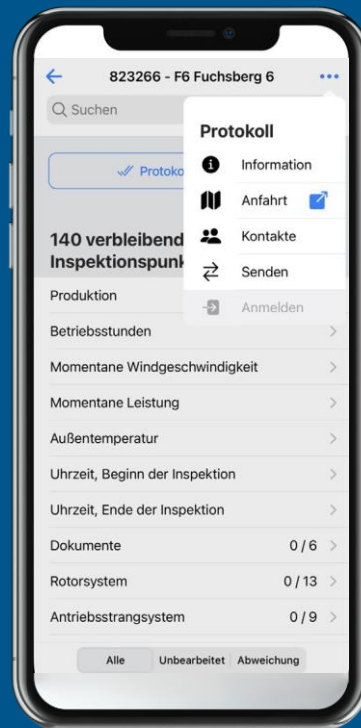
823266 - F6 Fuchsberg 6

Suchen

Protoko

140 verbleibend
Inspektionspunk

Protokoll

Information

Anfahrt

Kontakte

Senden

Anmelden

Produktion

Betriebsstunden

Momentane Windgeschwindigkeit

Momentane Leistung

Außentemperatur

Uhrzeit, Beginn der Inspektion

Uhrzeit, Ende der Inspektion

Dokumente 0 / 6

Rotorsystem 0 / 13

Antriebsstrangsystem 0 / 9

Alle | Unbearbeitet | Abweichung